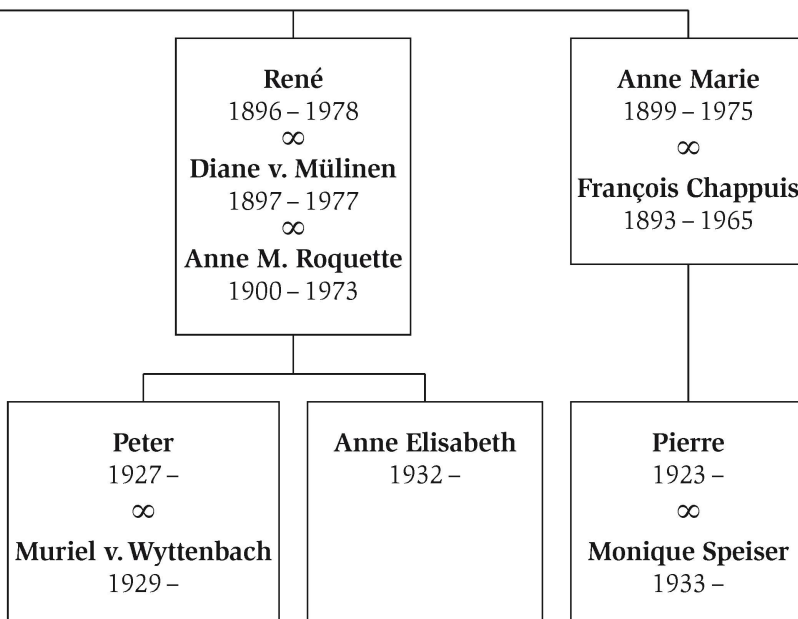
René
1896 – 1978
$\infty$
Diane v. Mülinen
1897 – 1977
$\infty$
Anne M. Roquette
1900 – 1973

Anne Marie
1899 – 1975
$\infty$
François Chappuis
1893 – 1965

Peter
1927 –
$\infty$
Muriel v. Wyttenbach
1929 –

Anne Elisabeth
1932 –

Pierre
1923 –
$\infty$
Monique Speiser
1933 –